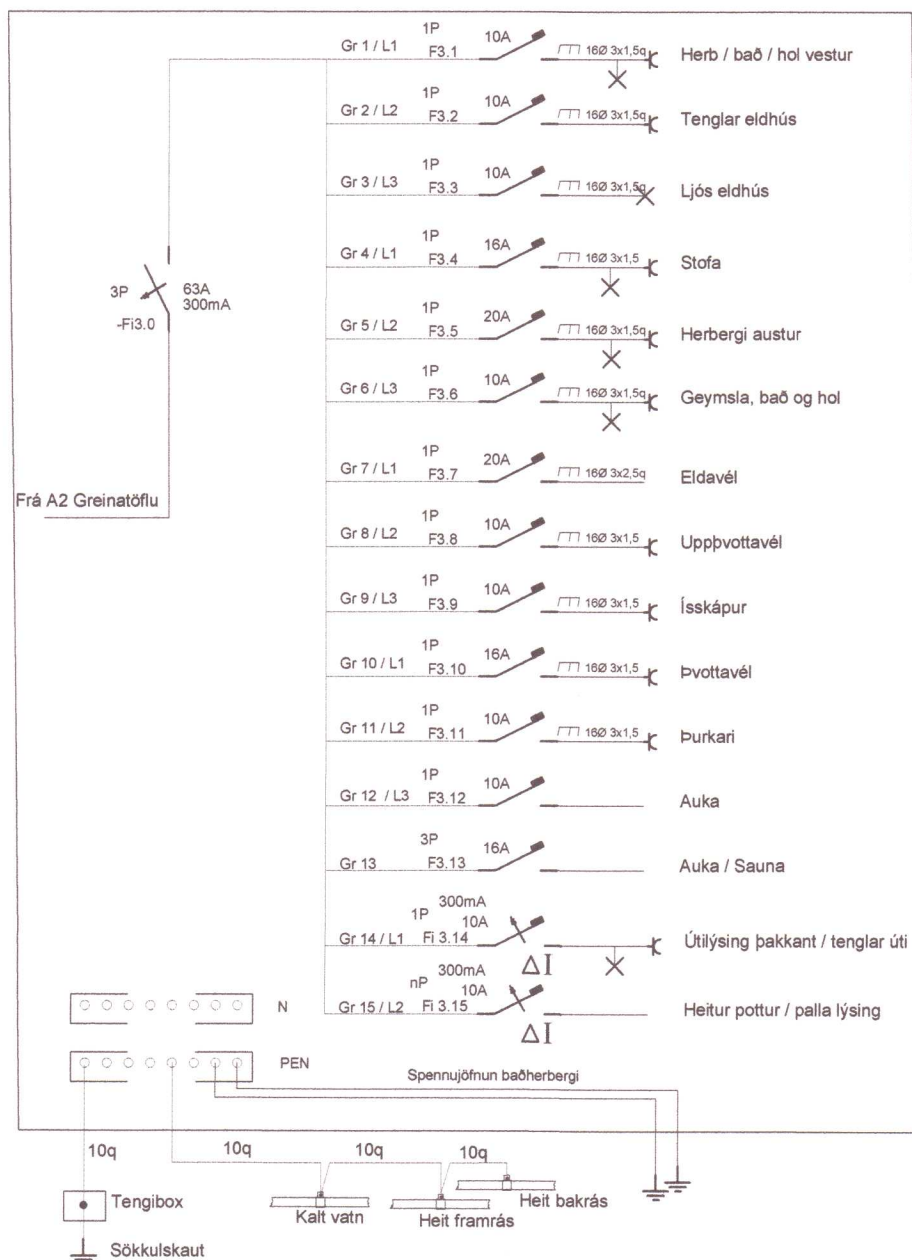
Gr 1 / L1 1P F3.1 10A 16Ø 3x1,5q Herb / bað / hol vestur

Gr 2 / L2 1P F3.2 10A 16Ø 3x1,5q Tenglar eldhús

Gr 3 / L3 1P F3.3 10A 16Ø 3x1,5q Ljós eldhús

Gr 4 / L1 1P F3.4 16A 16Ø 3x1,5 Stofa

Gr 5 / L2 1P F3.5 20A 16Ø 3x1,5q Herbergi austur

Gr 6 / L3 1P F3.6 10A 16Ø 3x1,5q Geymsla, bað og hol

Gr 7 / L1 1P F3.7 20A 16Ø 3x2,5q Eldavél

Gr 8 / L2 1P F3.8 10A 16Ø 3x1,5 Uppþvottavél

Gr 9 / L3 1P F3.9 10A 16Ø 3x1,5 Ísskápur

Gr 10 / L1 1P F3.10 16A 16Ø 3x1,5 Þvottavél

Gr 11 / L2 1P F3.11 10A 16Ø 3x1,5 Þurkari

Gr 12 / L3 1P F3.12 10A Auka

Gr 13 3P F3.13 16A Auka / Sauna

Gr 14 / L1 1P Fi 3.14 300mA 10A $\Delta I$ Útilýsing þakkant / tenglar úti

Gr 15 / L2 nP Fi 3.15 300mA 10A $\Delta I$ Heitur pottur / palla lýsing

3P -Fi3.0 63A 300mA

Frá A2 Greinatöflu

N

PEN

Spennujöfnun baðherbergi

10q

10q

10q

10q

Tengibox

Sökkulskaut

Kalt vatn

Heit framrás

Heit bakrás